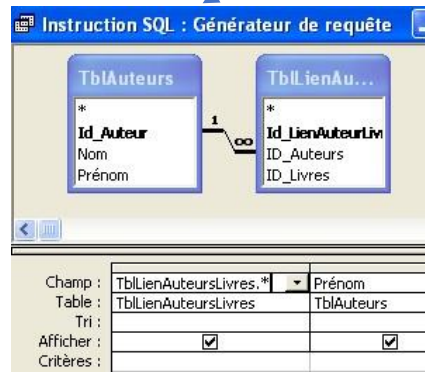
Instruction SQL : Générateur de requête

TblAuteurs
*
Id_Auteur
Nom
Prénom

TblLienAu...
*
Id_LienAuteurLiv
ID_Auteurs
ID_Livres

1
∞

| | | |
|---|---|---|
| Champ : | TblLienAuteursLivres.* | Prénom |
| Table : | TblLienAuteursLivres | TblAuteurs |
| Tri : | | |
| Afficher : | ☑ | ☑ |
| Critères : | | |